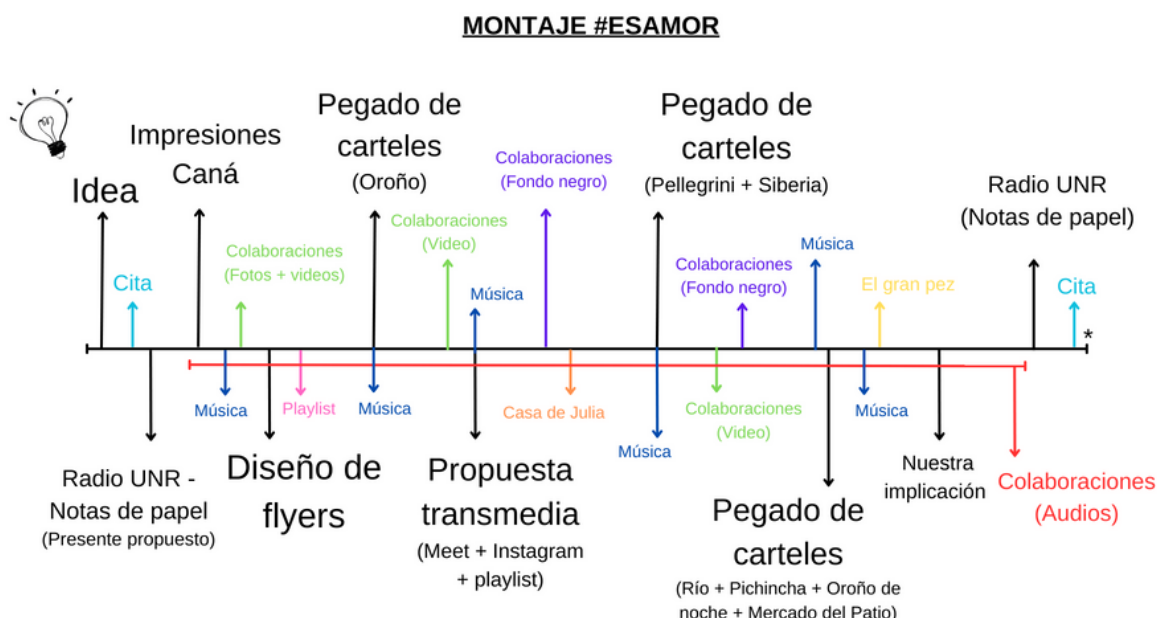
MONTAJE #ESAMOR

Idea

Cita

Impresiones Caná

Colaboraciones (Fotos + videos)

Pegado de carteles (Oroño)

Colaboraciones (Video)

Música

Colaboraciones (Fondo negro)

Pegado de carteles (Pellegrini + Siberia)

Colaboraciones (Fondo negro)

Música

El gran pez

Radio UNR (Notas de papel)

Cita

*

Radio UNR - Notas de papel (Presente propuesto)

Música

Diseño de flyers

Playlist

Música

Propuesta transmedia (Meet + Instagram + playlist)

Casa de Julia

Música

Colaboraciones (Video)

Pegado de carteles (Río + Pichincha + Oroño de noche + Mercado del Patio)

Música

Nuestra implicación

Colaboraciones (Audios)